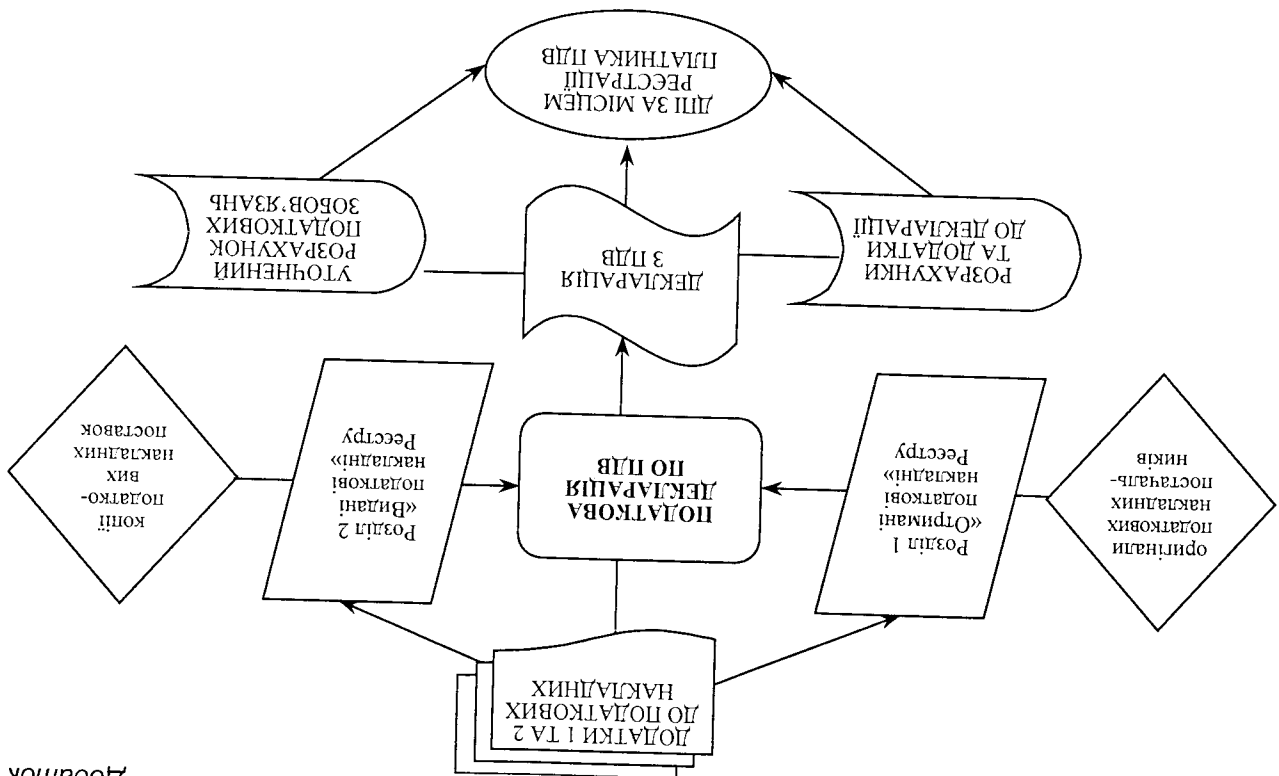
Додаток

ДОДАТКИ 1 ТА 2 ДО ПОДАТКОВИХ НАКЛАДНИХ

оригінали податкових накладних постачальників

Розділ 1 «Отримані податкові накладні» Реєстру

ПОДАТКОВА ДЕКЛАРАЦІЯ ПО ПДВ

Розділ 2 «Видані податкові накладні» Реєстру

копії податкових накладних поставок

РОЗРАХУНКИ ТА ДОДАТКИ ДО ДЕКЛАРАЦІЇ

ДЕКЛАРАЦІЯ З ПДВ

УТОЧНЕНИЙ РОЗРАХУНОК ПОДАТКОВИХ ЗОБОВ'ЯЗАНЬ

ДПІ ЗА МІСЦЕМ РЕЄСТРАЦІЇ ПЛАТНИКА ПДВ